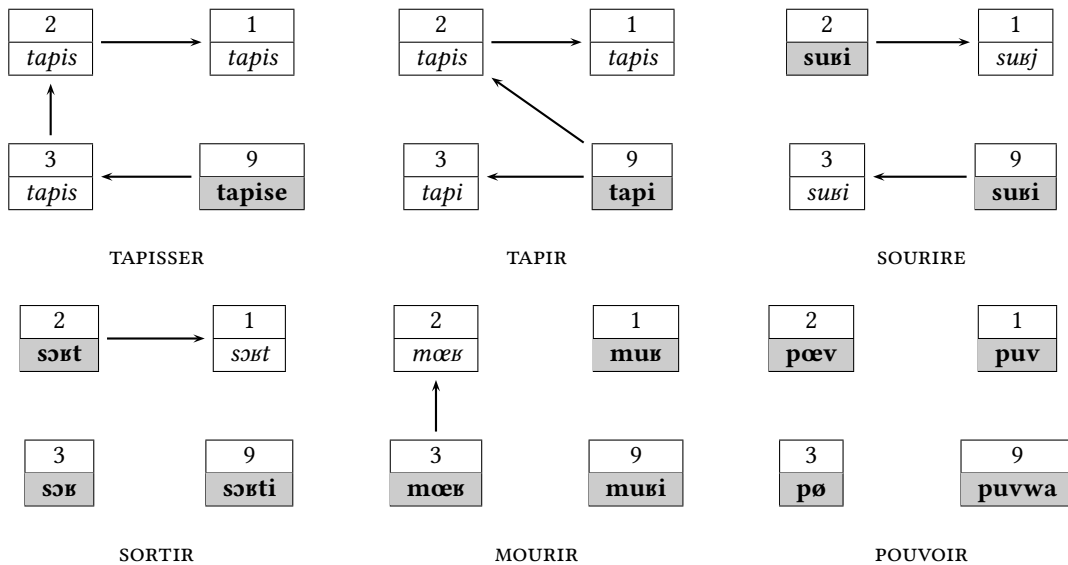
| 2 |
|---|
| *tapis* |

| 1 |
|---|
| *tapis* |

| 3 |
|---|
| *tapis* |

| 9 |
|---|
| **tapise** |

TAPISSER

| 2 |
|---|
| *tapis* |

| 1 |
|---|
| *tapis* |

| 3 |
|---|
| *tapi* |

| 9 |
|---|
| **tapi** |

TAPIR

| 2 |
|---|
| **suʁi** |

| 1 |
|---|
| *suʁj* |

| 3 |
|---|
| *suʁi* |

| 9 |
|---|
| **suʁi** |

SOURIRE

| 2 |
|---|
| **sɔʁt** |

| 1 |
|---|
| *sɔʁt* |

| 3 |
|---|
| **sɔʁ** |

| 9 |
|---|
| **sɔʁti** |

SORTIR

| 2 |
|---|
| *mœʁ* |

| 1 |
|---|
| **muʁ** |

| 3 |
|---|
| **mœʁ** |

| 9 |
|---|
| **muʁi** |

MOURIR

| 2 |
|---|
| **pœv** |

| 1 |
|---|
| **puv** |

| 3 |
|---|
| **pø** |

| 9 |
|---|
| **puvwa** |

POUVOIR